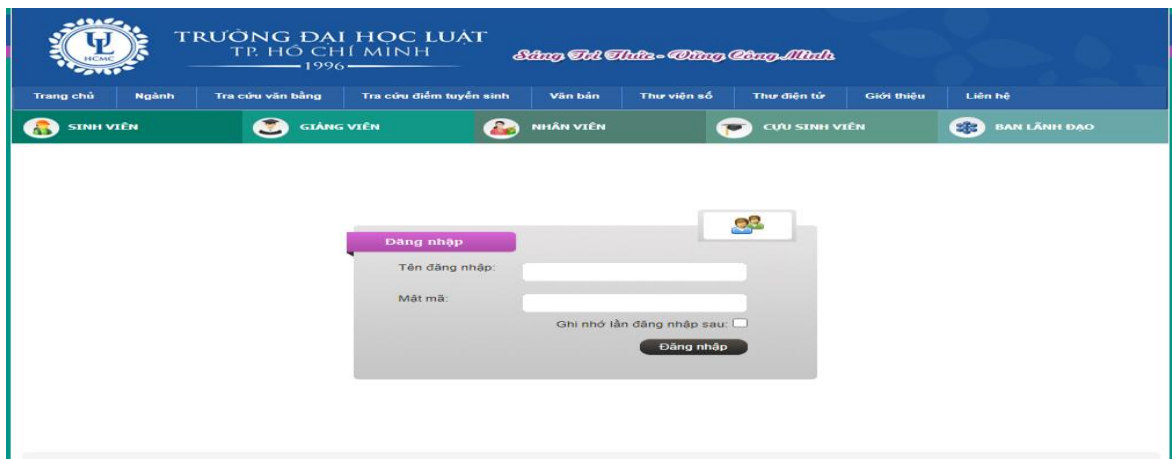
HCMC

TRƯỜNG ĐẠI HỌC LUẬT
TP. HỒ CHÍ MINH
1996

Sáng Trí Thức - Vững Công Minh

Trang chủ | Ngành | Tra cứu văn bằng | Tra cứu điểm tuyển sinh | Văn bản | Thư viện số | Thư điện tử | Giới thiệu | Liên hệ

SINH VIÊN | GIẢNG VIÊN | NHÂN VIÊN | CỰU SINH VIÊN | BAN LÃNH ĐẠO

Đăng nhập

Tên đăng nhập:

Mật mã:

Ghi nhớ lần đăng nhập sau:

Đăng nhập